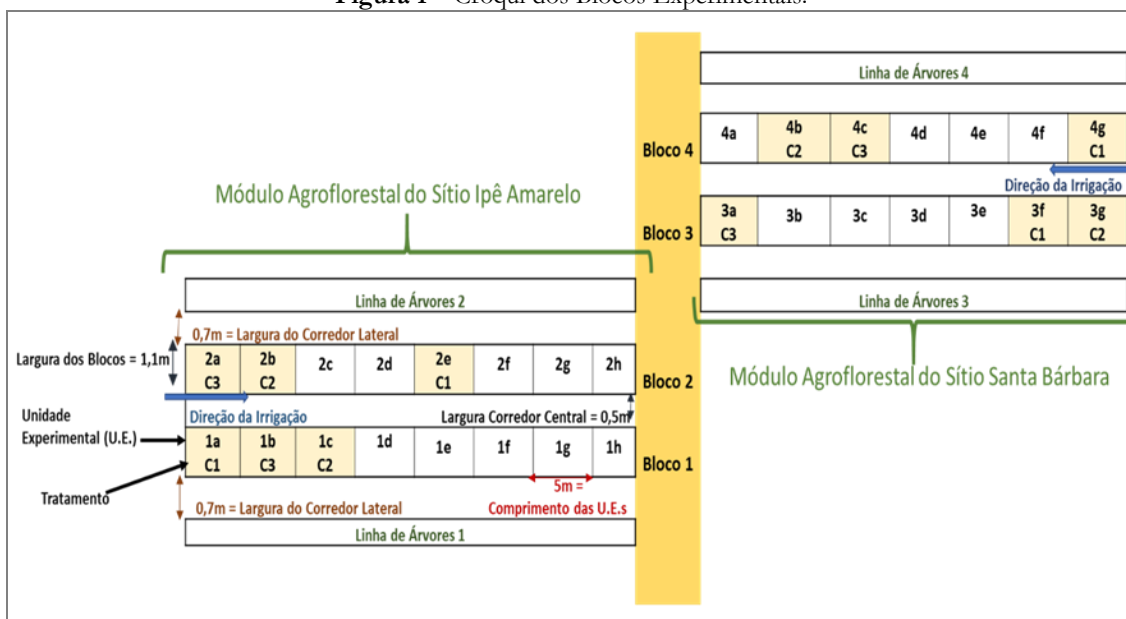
Figura 1 – Croqui dos Blocos Experimentais.

Linha de Árvores 4

| | | | | | | | |
|---|---|---|---|---|---|---|---|
| Bloco 4 | 4a | 4b C2 | 4c C3 | 4d | 4e | 4f | 4g C1 |

Direção da Irrigação

| | | | | | | | |
|---|---|---|---|---|---|---|---|
| Bloco 3 | 3a C3 | 3b | 3c | 3d | 3e | 3f C1 | 3g C2 |

Linha de Árvores 3

Módulo Agroflorestal do Sítio Santa Bárbara

Módulo Agroflorestal do Sítio Ipê Amarelo

Linha de Árvores 2

0,7m = Largura do Corredor Lateral

Largura dos Blocos = 1,1m

| | | | | | | | | |
|---|---|---|---|---|---|---|---|---|
| 2a C3 | 2b C2 | 2c | 2d | 2e C1 | 2f | 2g | 2h | Bloco 2 |

Direção da Irrigação

Largura Corredor Central = 0,5m

Unidade Experimental (U.E.)

| | | | | | | | | |
|---|---|---|---|---|---|---|---|---|
| 1a C1 | 1b C3 | 1c C2 | 1d | 1e | 1f | 1g | 1h | Bloco 1 |

Tratamento

5m = Comprimento das U.E.s

0,7m = Largura do Corredor Lateral

Linha de Árvores 1